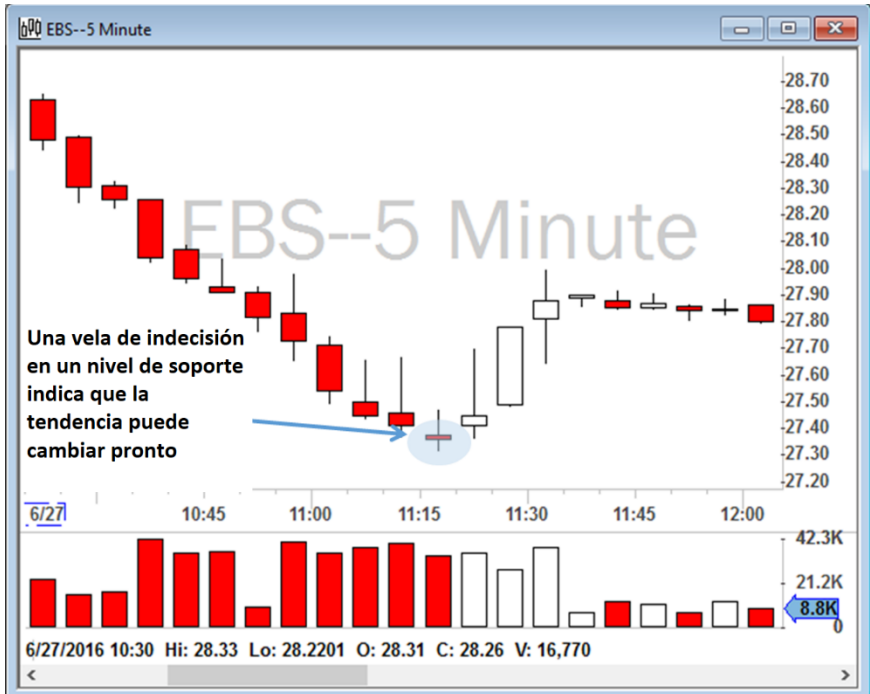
EBS--5 Minute

EBS--5 Minute

28.70
28.60
28.50
28.40
28.30
28.20
28.10
28.00
27.90
27.80
27.70
27.60
27.50
27.40
27.30
27.20

Una vela de indecisión en un nivel de soporte indica que la tendencia puede cambiar pronto

6/27 10:45 11:00 11:15 11:30 11:45 12:00

42.3K
21.2K
8.8K
0

6/27/2016 10:30 Hi: 28.33 Lo: 28.2201 O: 28.31 C: 28.26 V: 16,770